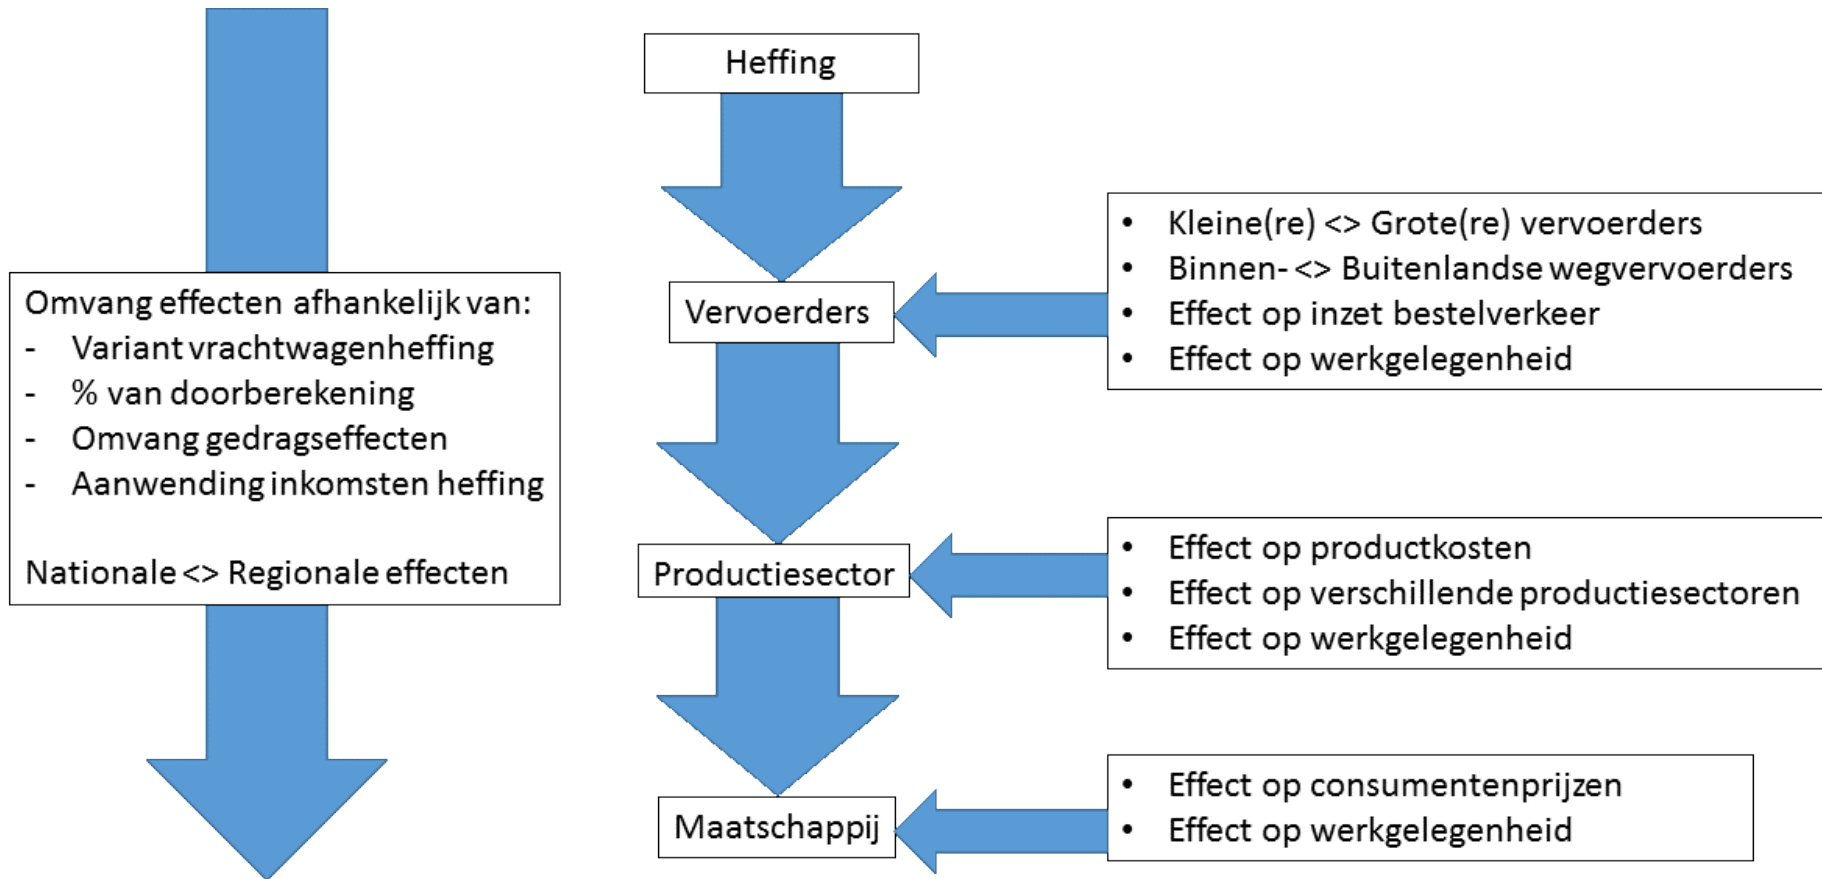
Omvang effecten afhankelijk van:
- Variant vrachtwagenheffing
- % van doorberekening
- Omvang gedragseffecten
- Aanwending inkomsten heffing

Nationale <> Regionale effecten

Heffing

Vervoerders

- Kleine(re) <> Grote(re) vervoerders
- Binnen- <> Buitenlandse wegvervoerders
- Effect op inzet bestelverkeer
- Effect op werkgelegenheid

Productiesector

- Effect op productkosten
- Effect op verschillende productiesectoren
- Effect op werkgelegenheid

Maatschappij

- Effect op consumentenprijzen
- Effect op werkgelegenheid